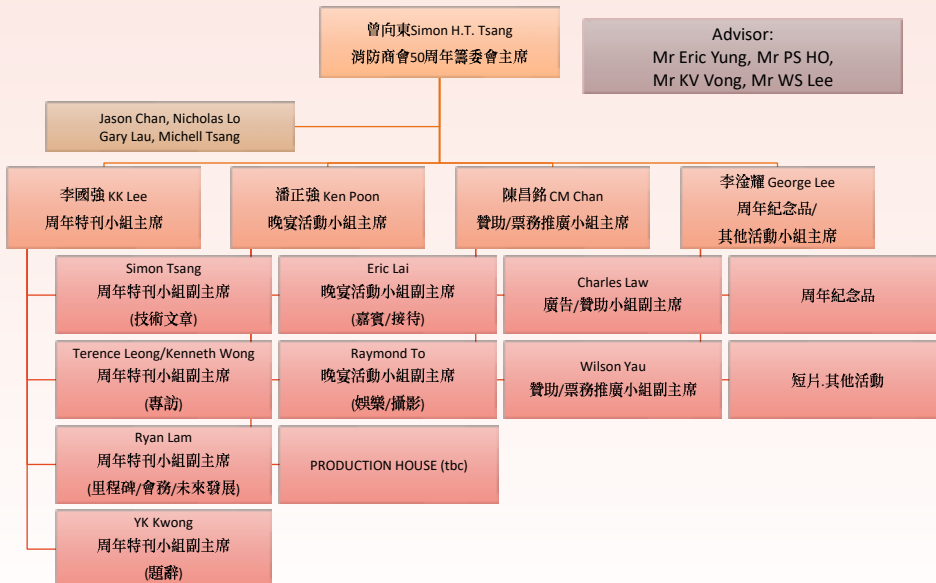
曾向東Simon H.T. Tsang
消防商會50周年籌委會主席

Advisor:
Mr Eric Yung, Mr PS HO,
Mr KV Vong, Mr WS Lee

Jason Chan, Nicholas Lo
Gary Lau, Michell Tsang

李國強 KK Lee
周年特刊小組主席

潘正強 Ken Poon
晚宴活動小組主席

陳昌銘 CM Chan
贊助/票務推廣小組主席

李淦耀 George Lee
周年紀念品/
其他活動小組主席

Simon Tsang
周年特刊小組副主席
(技術文章)

Terence Leong/Kenneth Wong
周年特刊小組副主席
(專訪)

Ryan Lam
周年特刊小組副主席
(里程碑/會務/未來發展)

YK Kwong
周年特刊小組副主席
(題辭)

Eric Lai
晚宴活動小組副主席
(嘉賓/接待)

Raymond To
晚宴活動小組副主席
(娛樂/攝影)

PRODUCTION HOUSE (tbc)

Charles Law
廣告/贊助小組副主席

Wilson Yau
贊助/票務推廣小組副主席

周年紀念品

短片.其他活動